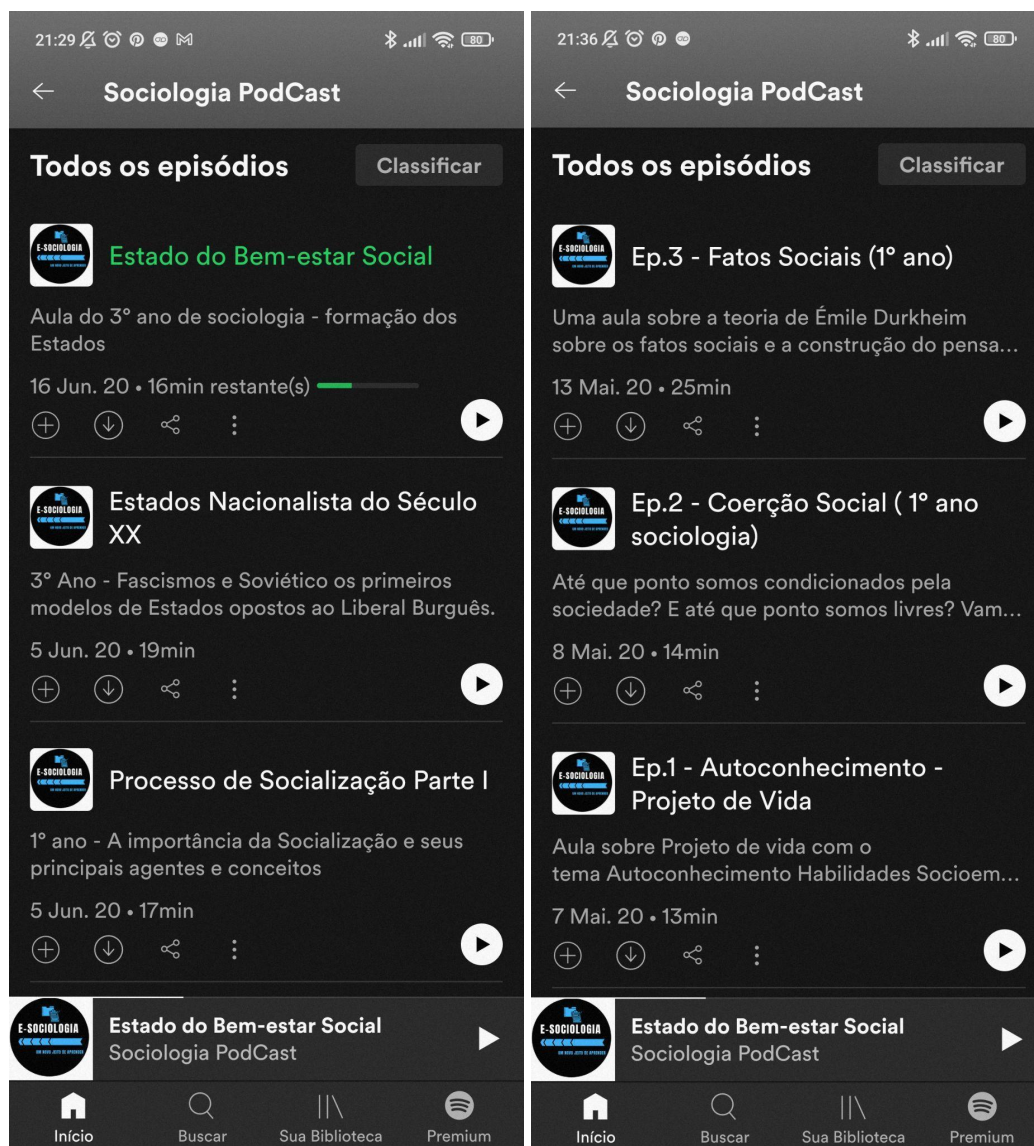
21:29 80

← Sociologia PodCast

Todos os episódios

Classificar

E-SOCIOLOGIA

Estado do Bem-estar Social

Aula do 3° ano de sociologia - formação dos Estados

16 Jun. 20 • 16min restante(s)

E-SOCIOLOGIA

Estados Nacionalista do Século XX

3° Ano - Fascismos e Soviético os primeiros modelos de Estados opostos ao Liberal Burguês.

5 Jun. 20 • 19min

E-SOCIOLOGIA

Processo de Socialização Parte I

1° ano - A importância da Socialização e seus principais agentes e conceitos

5 Jun. 20 • 17min

E-SOCIOLOGIA

Estado do Bem-estar Social

Sociologia PodCast

Início

Buscar

Sua Biblioteca

Premium

21:36 80

← Sociologia PodCast

Todos os episódios

Classificar

E-SOCIOLOGIA

Ep.3 - Fatos Sociais (1° ano)

Uma aula sobre a teoria de Émile Durkheim sobre os fatos sociais e a construção do pensa...

13 Mai. 20 • 25min

E-SOCIOLOGIA

Ep.2 - Coerção Social ( 1° ano sociologia)

Até que ponto somos condicionados pela sociedade? E até que ponto somos livres? Vam...

8 Mai. 20 • 14min

E-SOCIOLOGIA

Ep.1 - Autoconhecimento - Projeto de Vida

Aula sobre Projeto de vida com o tema Autoconhecimento Habilidades Socioem...

7 Mai. 20 • 13min

E-SOCIOLOGIA

Estado do Bem-estar Social

Sociologia PodCast

Início

Buscar

Sua Biblioteca

Premium